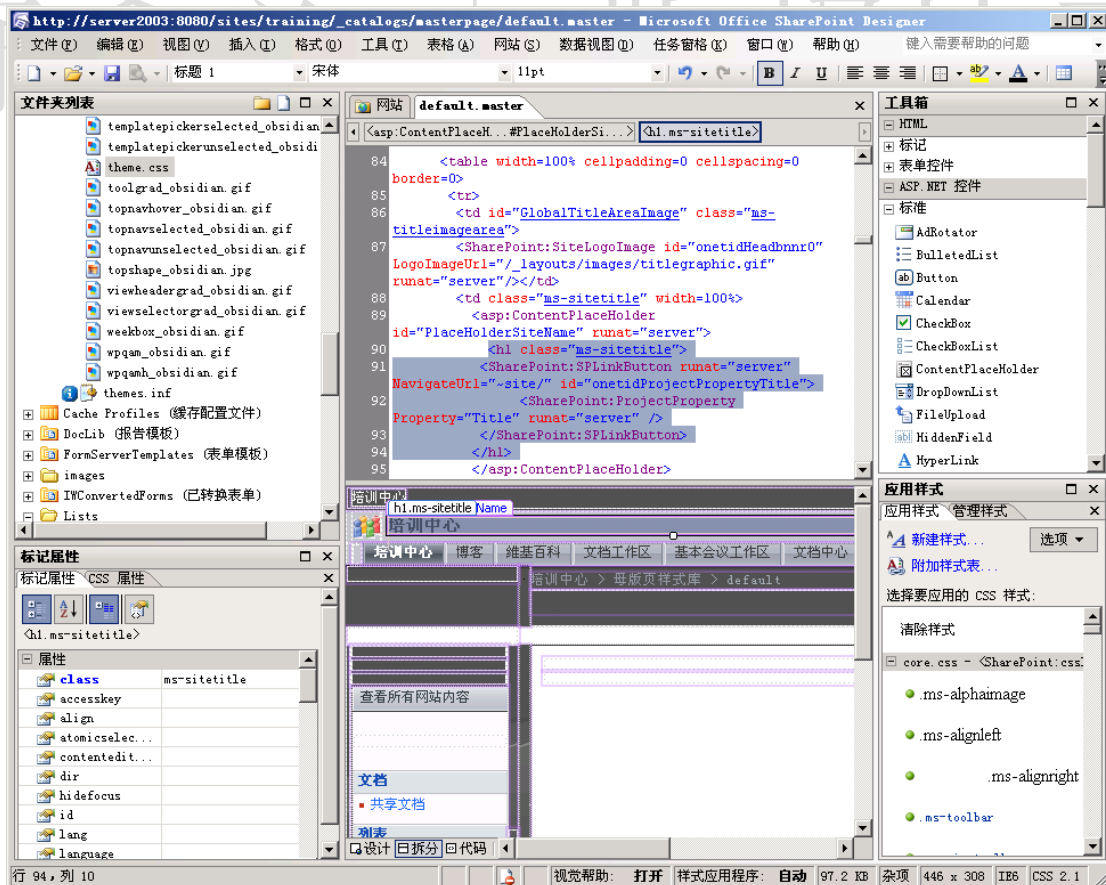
http://server2003:8080/sites/training/_catalogs/masterpage/default.master - Microsoft Office SharePoint Designer

文件(F) 编辑(E) 视图(V) 插入(I) 格式(O) 工具(T) 表格(A) 网站(S) 数据视图(D) 任务窗格(K) 窗口(W) 帮助(H) 键入需要帮助的问题

标题 1 宋体 11pt

文件夹列表

templatepickerselected_obsidian
templatepickerunselected_obsidi
theme.css
toolgrad_obsidian.gif
topnavhover_obsidian.gif
topnavselected_obsidian.gif
topnavunselected_obsidian.gif
topshape_obsidian.jpg
viewheadergrad_obsidian.gif
viewselectorgrad_obsidian.gif
weekbox_obsidian.gif
wpqam_obsidian.gif
wpqamh_obsidian.gif
themes.inf
Cache Profiles (缓存配置文件)
DocLib (报告模板)
FormServerTemplates (表单模板)
images
IWConvertedForms (已转换表单)
Lists

网站 default.master

<asp:ContentPlaceH...#PlaceHolderSi...> <h1.ms-sitetitle>

84 <table width=100% cellpadding=0 cellspacing=0 border=0>
85 <tr>
86 <td id="GlobalTitleAreaImage" class="ms-titleimagearea">
87 <SharePoint:SiteLogoImage id="onetidHeadbnnr0" LogoImageUrl="/_layouts/images/titlegraphic.gif" runat="server"/></td>
88 <td class="ms-sitetitle" width=100%>
89 <asp:ContentPlaceHolder id="PlaceHolderSiteName" runat="server">
90 <h1 class="ms-sitetitle">
91 <SharePoint:SPLinkButton runat="server" NavigateUrl="~site/" id="onetidProjectPropertyTitle">
92 <SharePoint:ProjectProperty Property="Title" runat="server" />
93 </SharePoint:SPLinkButton>
94 </h1>
95 </asp:ContentPlaceHolder>

培训中心 h1.ms-sitetitle Name
培训中心
培训中心 博客 维基百科 文档工作区 基本会议工作区 文档中心
培训中心 > 母版页样式库 > default
查看所有网站内容
文档
共享文档
列表

设计 拆分 代码

工具箱
HTML
标记
表单控件
ASP.NET 控件
标准
AdRotator
BulletedList
Button
Calendar
CheckBox
CheckBoxList
ContentPlaceHolder
DropDownList
FileUpload
HiddenField
HyperLink

应用样式
应用样式 管理样式
新建样式...
附加样式表...
选项
选择要应用的 CSS 样式:
清除样式
core.css - <SharePoint:css>
.ms-alphaimage
.ms-alignleft
.ms-alignright
.ms-toolbar

标记属性
标记属性 CSS 属性
<h1.ms-sitetitle>
属性
class ms-sitetitle
accesskey
align
atomicselec...
contentedit...
dir
hidefocus
id
lang
language

行 94, 列 10 视觉帮助: 打开 样式应用程序: 自动 97.2 KB 杂项 446 x 308 IE6 CSS 2.1